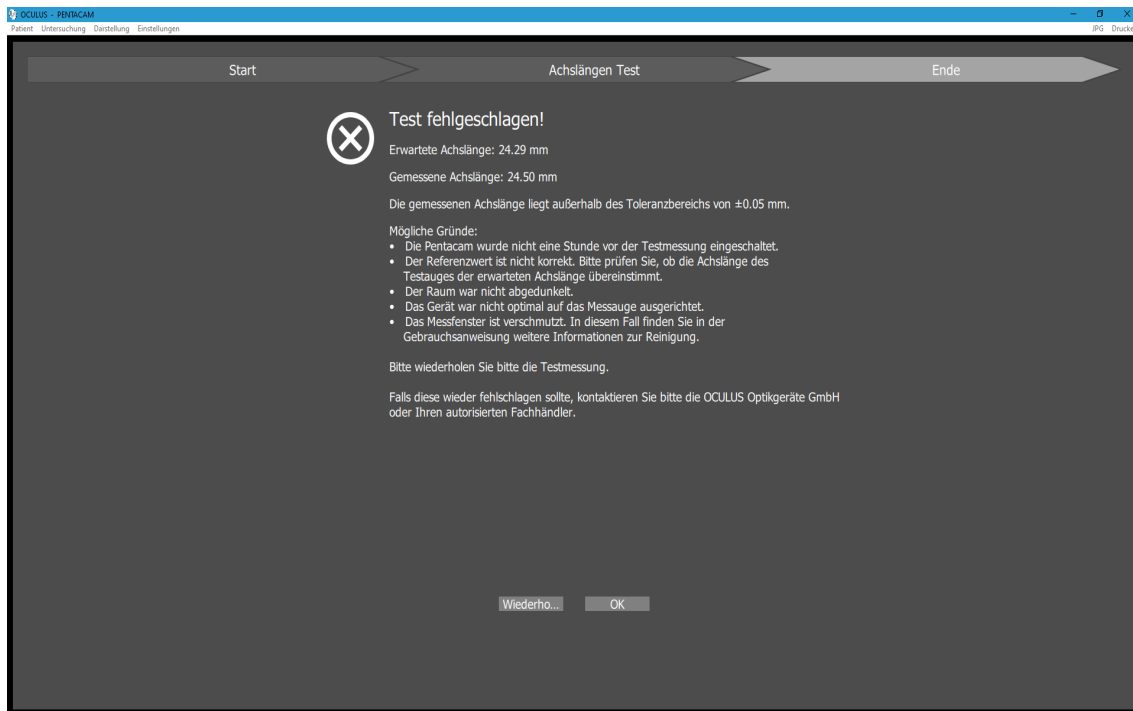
OCULUS - PENTACAM
Patient Untersuchung Darstellung Einstellungen
JPG Drucke

Start
Achslängen Test
Ende

Test fehlgeschlagen!

Erwartete Achslänge: 24.29 mm

Gemessene Achslänge: 24.50 mm

Die gemessenen Achslänge liegt außerhalb des Toleranzbereichs von ±0.05 mm.

Mögliche Gründe:
• Die Pentacam wurde nicht eine Stunde vor der Testmessung eingeschaltet.
• Der Referenzwert ist nicht korrekt. Bitte prüfen Sie, ob die Achslänge des Testauges der erwarteten Achslänge übereinstimmt.
• Der Raum war nicht abgedunkelt.
• Das Gerät war nicht optimal auf das Messauge ausgerichtet.
• Das Messfenster ist verschmutzt. In diesem Fall finden Sie in der Gebrauchsanweisung weitere Informationen zur Reinigung.

Bitte wiederholen Sie bitte die Testmessung.

Falls diese wieder fehlschlagen sollte, kontaktieren Sie bitte die OCULUS Optikgeräte GmbH oder Ihren autorisierten Fachhändler.

Wiederho...
OK